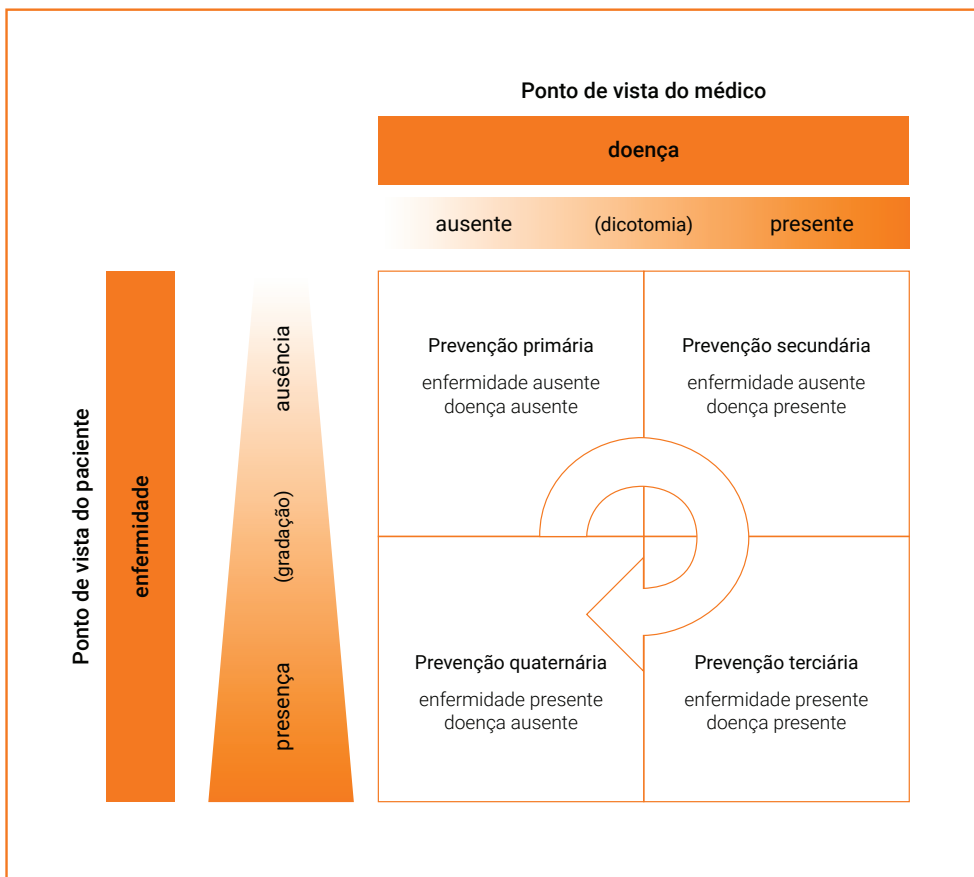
Ponto de vista do médico

doença

ausente (dicotomia) presente

Ponto de vista do paciente

enfermidade

ausência (gradação) presença

Prevenção primária
enfermidade ausente
doença ausente

Prevenção secundária
enfermidade ausente
doença presente

Prevenção quaternária
enfermidade presente
doença ausente

Prevenção terciária
enfermidade presente
doença presente